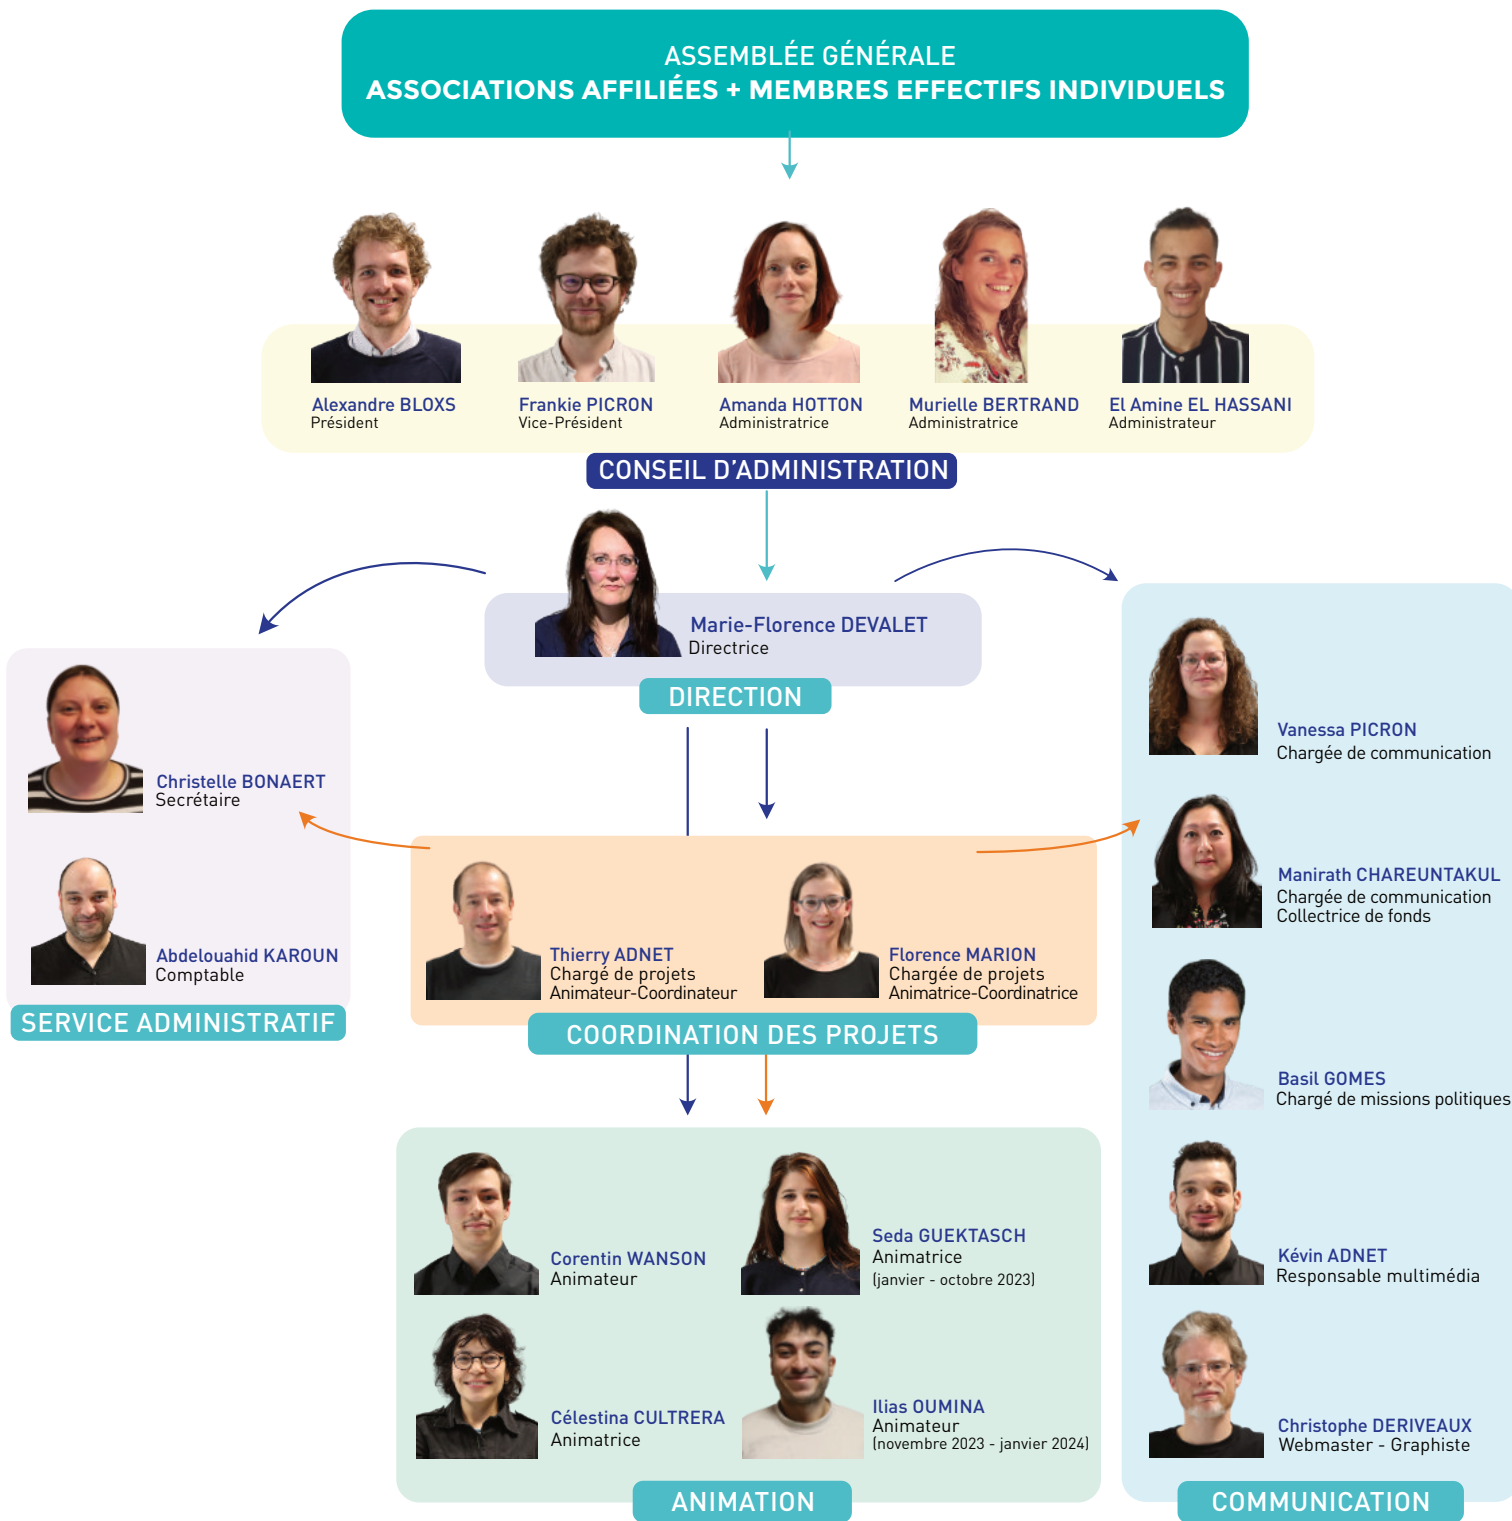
ASSEMBLÉE GÉNÉRALE
ASSOCIATIONS AFFILIÉES + MEMBRES EFFECTIFS INDIVIDUELS

Alexandre BLOXS
Président

Frankie PICRON
Vice-Président

Amanda HOTTON
Administratrice

Murielle BERTRAND
Administratrice

El Amine EL HASSANI
Administrateur

CONSEIL D'ADMINISTRATION

Marie-Florence DEVALET
Directrice

DIRECTION

Christelle BONAERT
Secrétaire

Abdelouahid KAROUN
Comptable

SERVICE ADMINISTRATIF

Thierry ADNET
Chargé de projets
Animateur-Coordinateur

Florence MARION
Chargée de projets
Animatrice-Coordinatrice

COORDINATION DES PROJETS

Corentin WANSON
Animateur

Seda GUEKTASCH
Animatrice
(janvier - octobre 2023)

Célestina CULTRERA
Animatrice

Ilias OUMINA
Animateur
(novembre 2023 - janvier 2024)

ANIMATION

Vanessa PICRON
Chargée de communication

Manirath CHAREUNTAKUL
Chargée de communication
Collectrice de fonds

Basil GOMES
Chargé de missions politiques

Kévin ADNET
Responsable multimédia

Christophe DERIVEAUX
Webmaster - Graphiste

COMMUNICATION